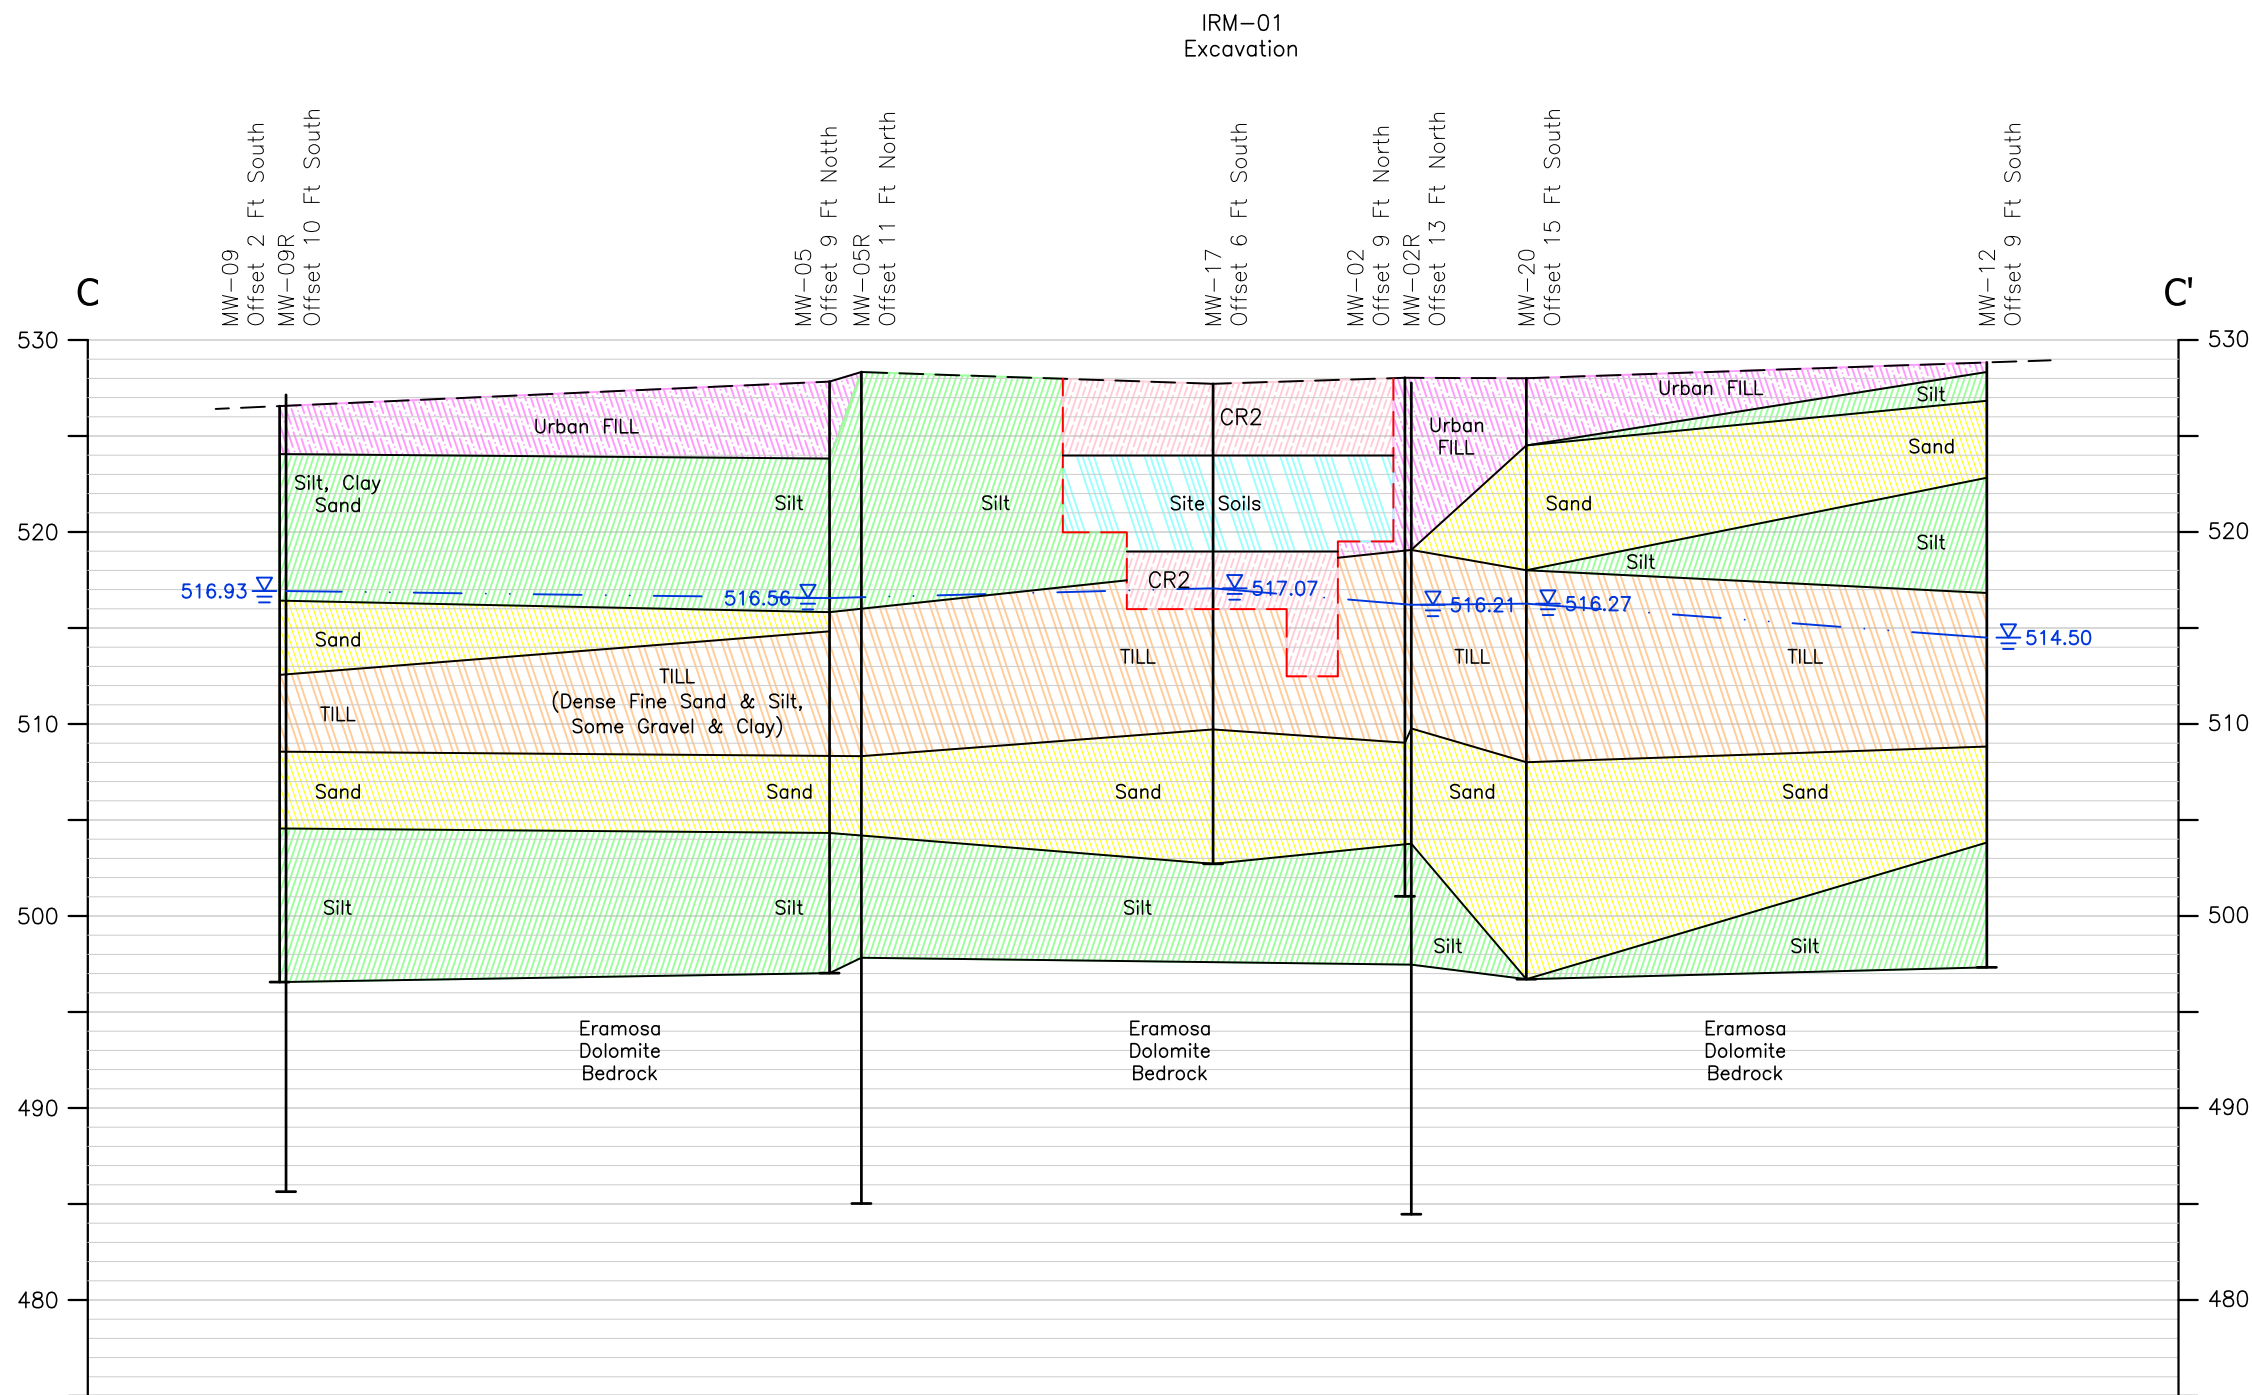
IRM–01
Excavation

C

MW–09
Offset 2 Ft South
MW–09R
Offset 10 Ft South

MW–05
Offset 9 Ft Notth
MW–05R
Offset 11 Ft North

MW–17
Offset 6 Ft South

MW–02
Offset 9 Ft North
MW–02R
Offset 13 Ft North

MW–20
Offset 15 Ft South

MW–12
Offset 9 Ft South

C'

530
520
510
500
490
480

530
520
510
500
490
480

Urban FILL
Silt, Clay
Sand
Silt
Silt
CR2
Site Soils
Urban
FILL
Urban FILL
Silt
Sand
Sand
Silt
Silt
CR2
516.93
516.56
517.07
516.21
516.27
514.50
Sand
TILL
(Dense Fine Sand & Silt,
Some Gravel & Clay)
TILL
TILL
TILL
TILL
Sand
Sand
Sand
Sand
Sand
Silt
Silt
Silt
Silt
Silt
Eramosa
Dolomite
Bedrock
Eramosa
Dolomite
Bedrock
Eramosa
Dolomite
Bedrock